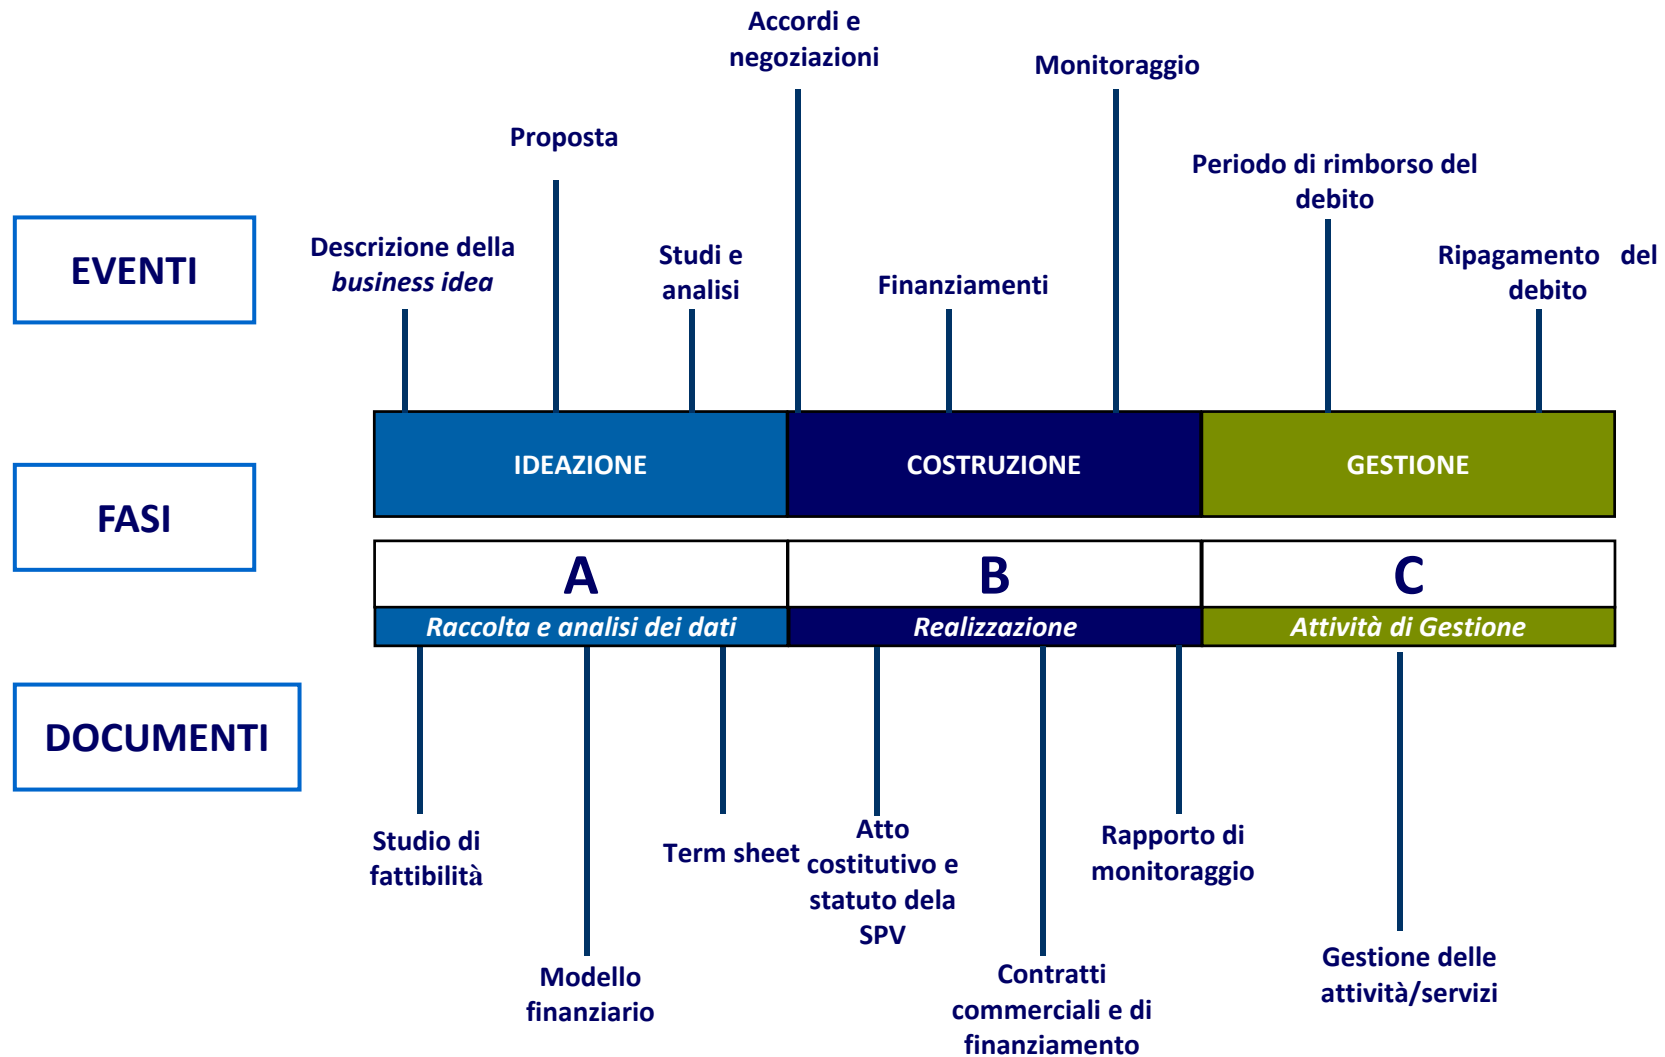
EVENTI

Descrizione della *business idea*

Proposta

Studi e analisi

Accordi e negoziazioni

Finanziamenti

Monitoraggio

Periodo di rimborso del debito

Ripagamento del debito

FASI

IDEAZIONE

COSTRUZIONE

GESTIONE

A

*Raccolta e analisi dei dati*

B

*Realizzazione*

C

*Attività di Gestione*

DOCUMENTI

Studio di fattibilità

Modello finanziario

Term sheet

Atto costitutivo e statuto dela SPV

Contratti commerciali e di finanziamento

Rapporto di monitoraggio

Gestione delle attività/servizi